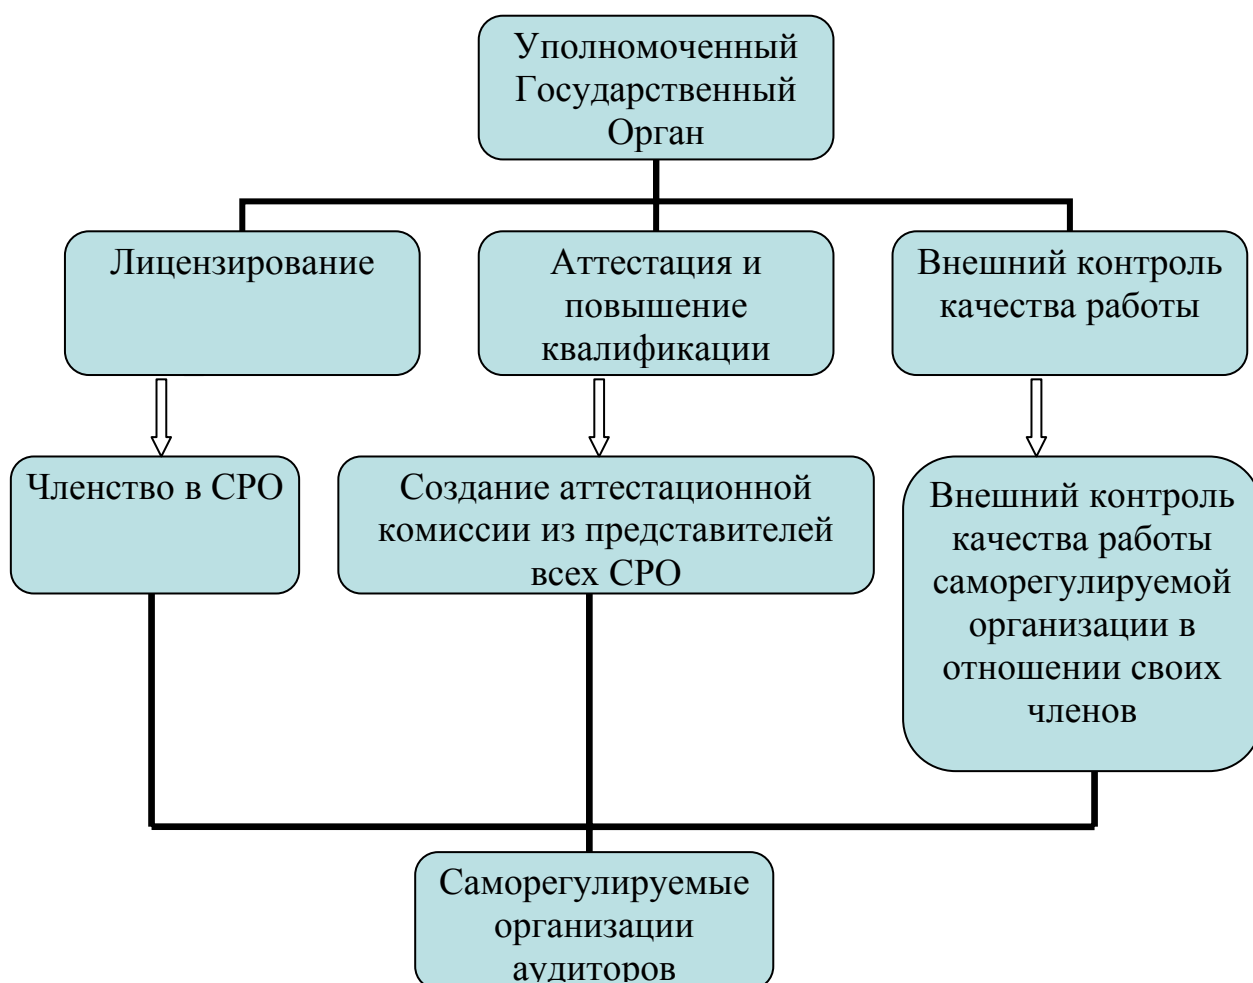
Уполномоченный Государственный Орган

Лицензирование

Аттестация и повышение квалификации

Внешний контроль качества работы

Членство в СРО

Создание аттестационной комиссии из представителей всех СРО

Внешний контроль качества работы саморегулируемой организации в отношении своих членов

Саморегулируемые организации аудиторов